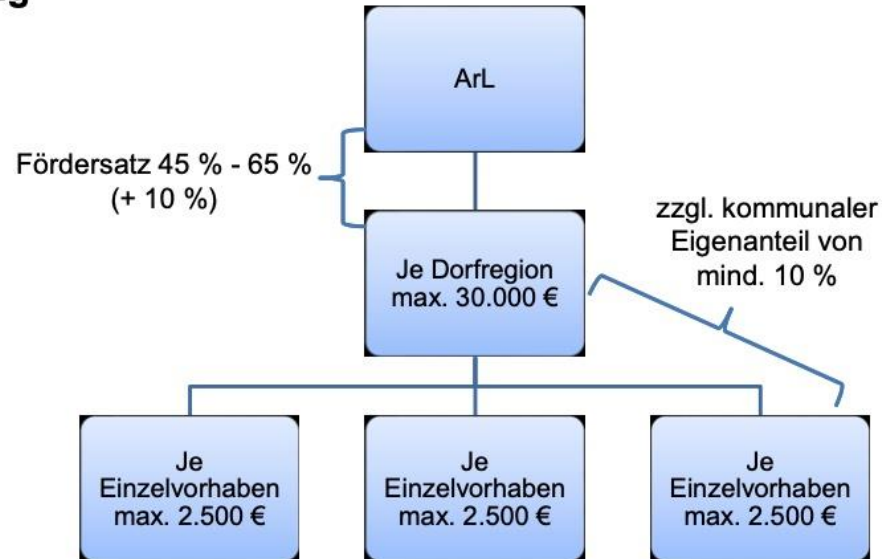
g

ArL

Fördersatz 45 % - 65 %
(+ 10 %)

Je Dorfregion
max. 30.000 €

zzgl. kommunaler
Eigenanteil von
mind. 10 %

Je
Einzelvorhaben
max. 2.500 €

Je
Einzelvorhaben
max. 2.500 €

Je
Einzelvorhaben
max. 2.500 €